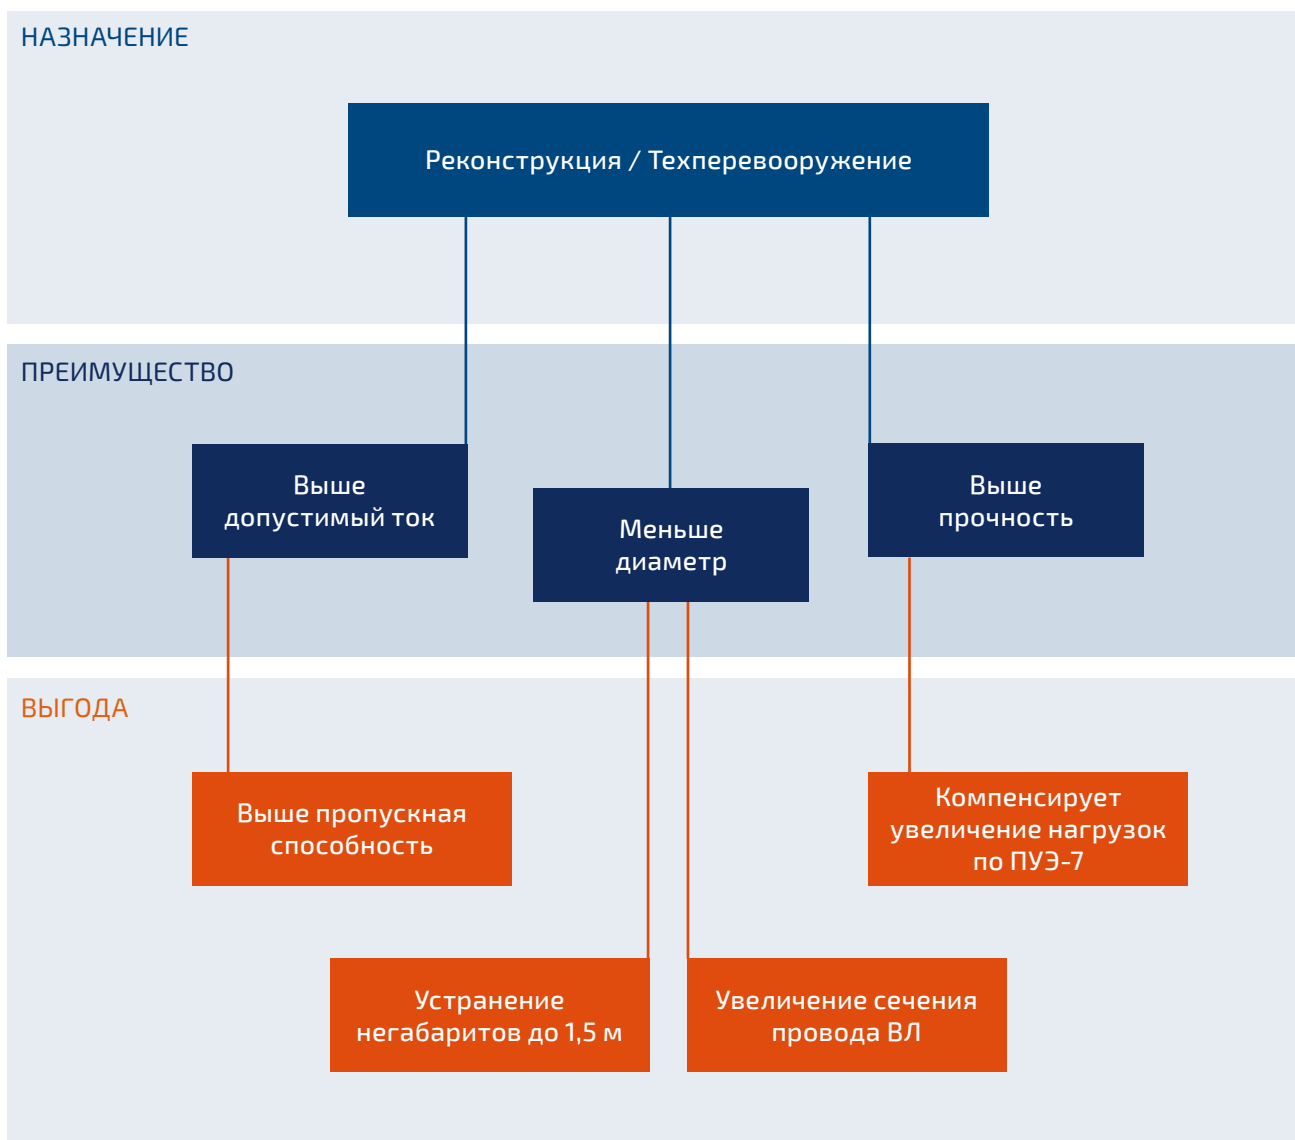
НАЗНАЧЕНИЕ

Реконструкция / Техперевооружение

ПРЕИМУЩЕСТВО

Выше допустимый ток

Меньше диаметр

Выше прочность

ВЫГОДА

Выше пропускная способность

Компенсирует увеличение нагрузок по ПУЭ-7

Устранение негабаритов до 1,5 м

Увеличение сечения провода ВЛ